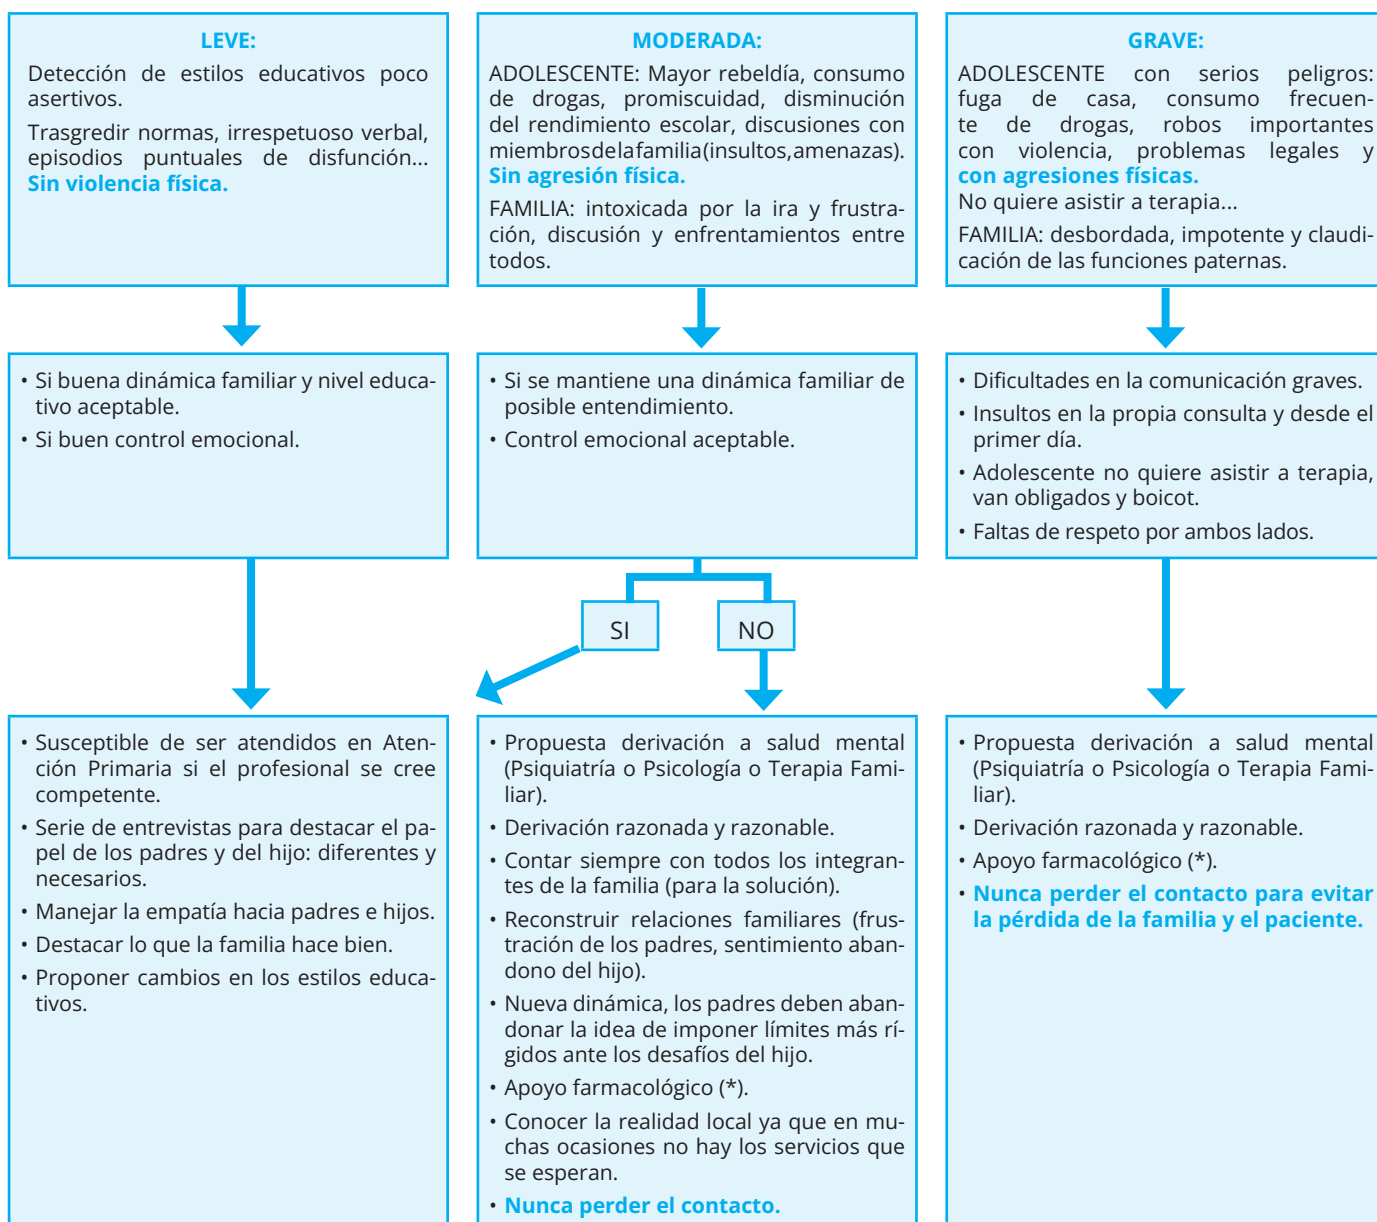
LEVE:

Detección de estilos educativos poco asertivos.

Trasgredir normas, irrespetuoso verbal, episodios puntuales de disfunción… **Sin violencia física.**

MODERADA:

ADOLESCENTE: Mayor rebeldía, consumo de drogas, promiscuidad, disminución del rendimiento escolar, discusiones con miembrosdelafamilia(insultos,amenazas). **Sin agresión física.**

FAMILIA: intoxicada por la ira y frustración, discusión y enfrentamientos entre todos.

GRAVE:

ADOLESCENTE con serios peligros: fuga de casa, consumo frecuente de drogas, robos importantes con violencia, problemas legales y **con agresiones físicas.**
No quiere asistir a terapia…

FAMILIA: desbordada, impotente y claudicación de las funciones paternas.

• Si buena dinámica familiar y nivel educativo aceptable.
• Si buen control emocional.

• Si se mantiene una dinámica familiar de posible entendimiento.
• Control emocional aceptable.

• Dificultades en la comunicación graves.
• Insultos en la propia consulta y desde el primer día.
• Adolescente no quiere asistir a terapia, van obligados y boicot.
• Faltas de respeto por ambos lados.

SI

NO

• Susceptible de ser atendidos en Atención Primaria si el profesional se cree competente.
• Serie de entrevistas para destacar el papel de los padres y del hijo: diferentes y necesarios.
• Manejar la empatía hacia padres e hijos.
• Destacar lo que la familia hace bien.
• Proponer cambios en los estilos educativos.

• Propuesta derivación a salud mental (Psiquiatría o Psicología o Terapia Familiar).
• Derivación razonada y razonable.
• Contar siempre con todos los integrantes de la familia (para la solución).
• Reconstruir relaciones familiares (frustración de los padres, sentimiento abandono del hijo).
• Nueva dinámica, los padres deben abandonar la idea de imponer límites más rígidos ante los desafíos del hijo.
• Apoyo farmacológico (*).
• Conocer la realidad local ya que en muchas ocasiones no hay los servicios que se esperan.
• **Nunca perder el contacto.**

• Propuesta derivación a salud mental (Psiquiatría o Psicología o Terapia Familiar).
• Derivación razonada y razonable.
• Apoyo farmacológico (*).
• **Nunca perder el contacto para evitar la pérdida de la familia y el paciente.**